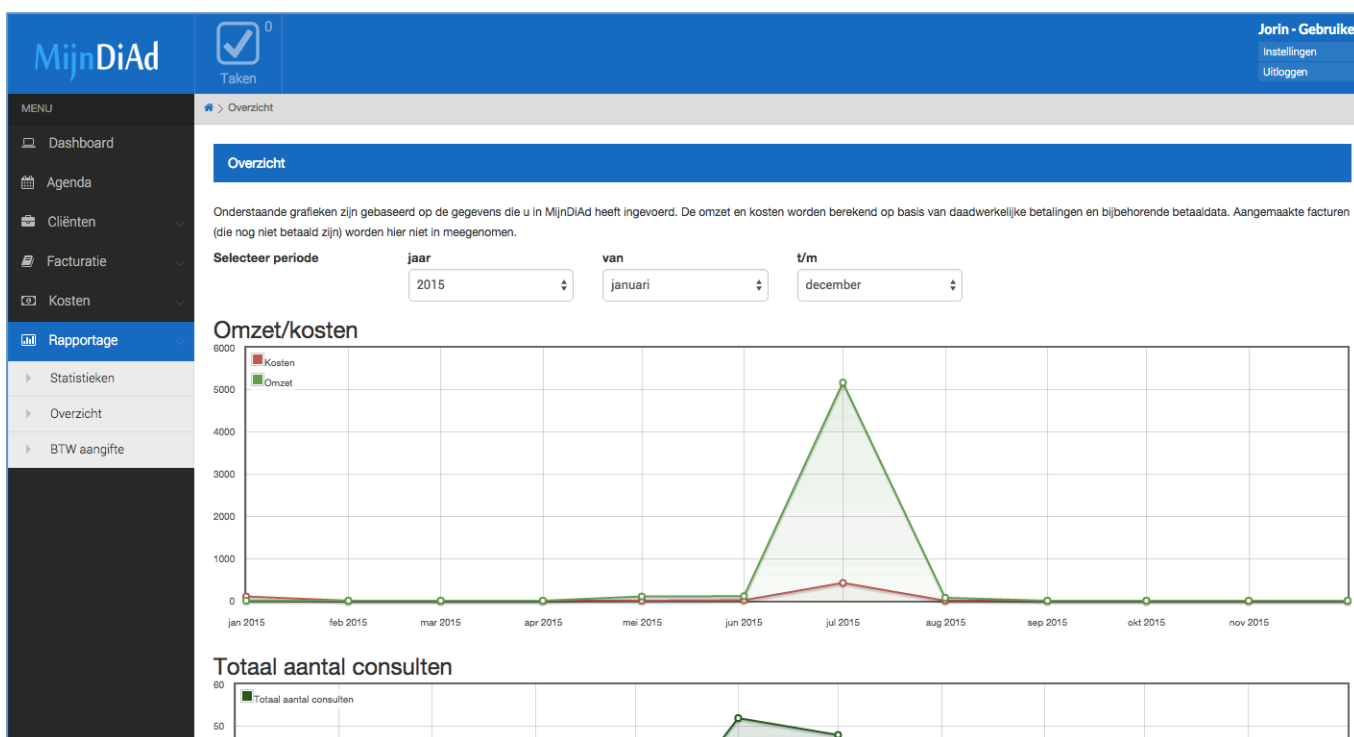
MijnDiAd

0
Taken

Jorin - Gebruike
Instellingen
Uitloggen

MENU
Dashboard
Agenda
Cliënten
Facturatie
Kosten
Rapportage
Statistieken
Overzicht
BTW aangifte

Overzicht

Overzicht

Onderstaande grafieken zijn gebaseerd op de gegevens die u in MijnDiAd heeft ingevoerd. De omzet en kosten worden berekend op basis van daadwerkelijke betalingen en bijbehorende betaaldata. Aangemaakte facturen (die nog niet betaald zijn) worden hier niet in meegenomen.

Selecteer periode
jaar
2015
van
januari
t/m
december

Omzet/kosten

6000
5000
4000
3000
2000
1000
0

Kosten
Omzet

jan 2015
feb 2015
mar 2015
apr 2015
mei 2015
jun 2015
jul 2015
aug 2015
sep 2015
okt 2015
nov 2015

Totaal aantal consulten

60
50

Totaal aantal consulten